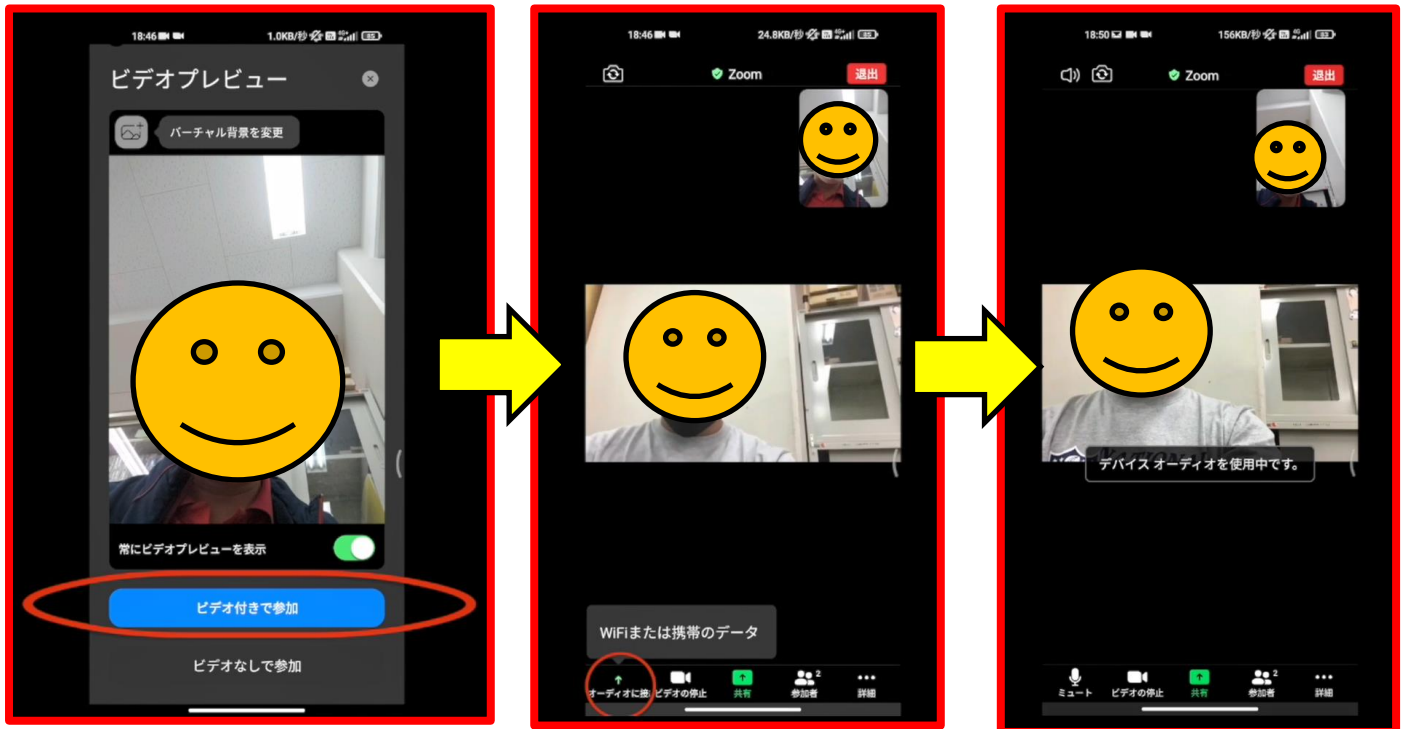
18:46 1.0KB/秒 85

ビデオプレビュー

バーチャル背景を変更

常にビデオプレビューを表示

ビデオ付きで参加

ビデオなしで参加

18:46 24.8KB/秒 85

Zoom 退出

WiFiまたは携帯のデータ

オーディオに接 ビデオの停止 共有 参加者 2 詳細

18:50 156KB/秒 83

Zoom 退出

デバイス オーディオを使用中です。

ミュート ビデオの停止 共有 参加者 2 詳細